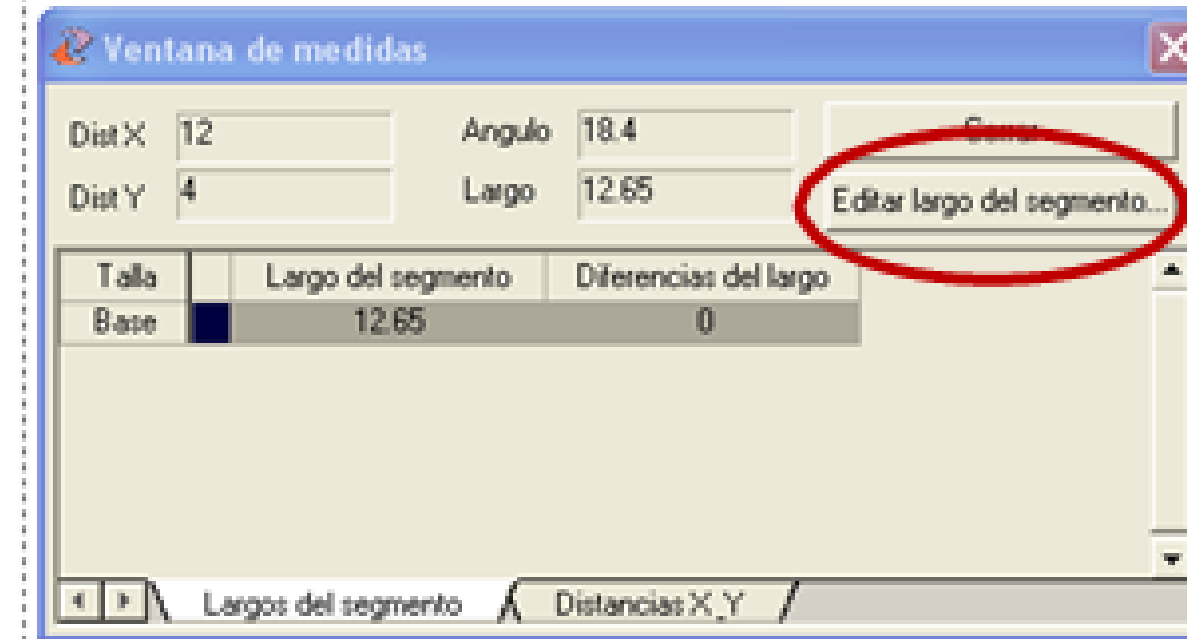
Ventana de medidas

Dist X 12
Dist Y 4
Angulo 18.4
Largo 12.65

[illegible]
Editar largo del segmento...

| Talla | | Largo del segmento | Diferencias del largo |
|---|---|---|---|
| Base | | 12.65 | 0 |

Largos del segmento
Distancias X,Y